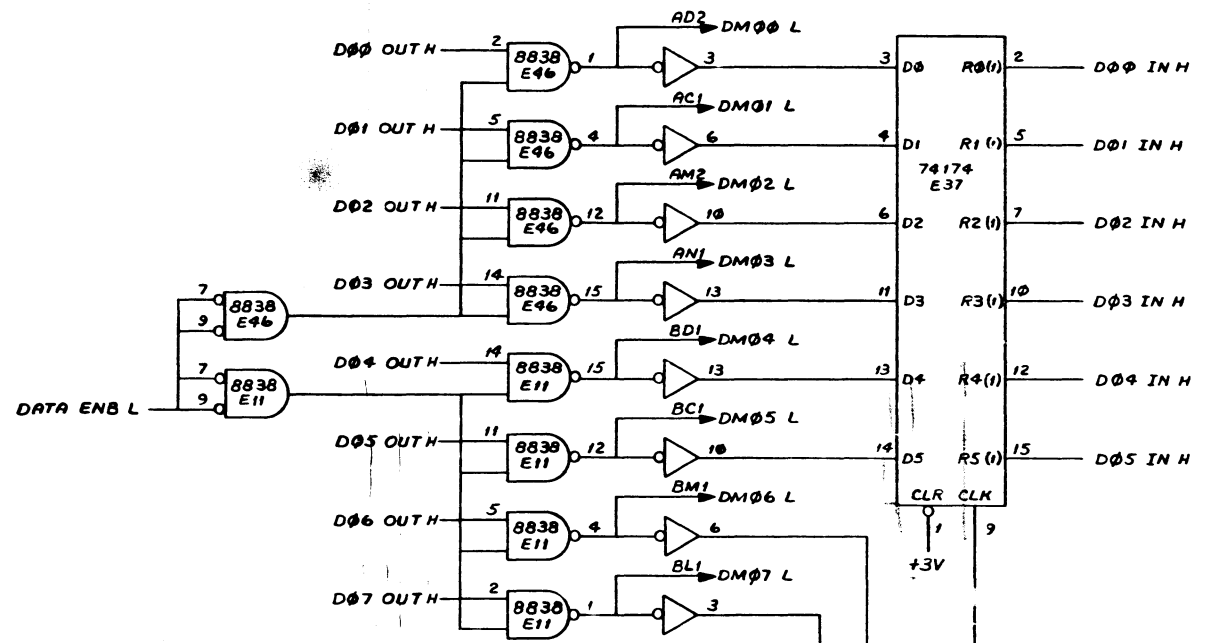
DØØ OUT H
2
8838
E46
1
AD2
DMØØ L
3
3
DØ
RØ(1)
2
DØØ IN H

DØ1 OUT H
5
8838
E46
4
AC1
DMØ1 L
6
4
D1
R1 (1)
5
DØ1 IN H

74174
E37

DØ2 OUT H
11
8838
E46
12
AM2
DMØ2 L
10
6
D2
R2 (1)
7
DØ2 IN H

DØ3 OUT H
14
8838
E46
15
AN1
DMØ3 L
13
11
D3
R3(1)
10
DØ3 IN H

7
9
8838
E46

DØ4 OUT H
14
8838
E11
15
BD1
DMØ4 L
13
13
D4
R4(1)
12
DØ4 IN H

7
9
8838
E11

DATA ENB L

DØ5 OUT H
11
8838
E11
12
BC1
DMØ5 L
10
14
D5
R5 (1)
15
DØ5 IN H

CLR
CLK
1
9
+3V

DØ6 OUT H
5
8838
E11
4
BM1
DMØ6 L
6

DØ7 OUT H
2
8838
E11
1
BL1
DMØ7 L
3